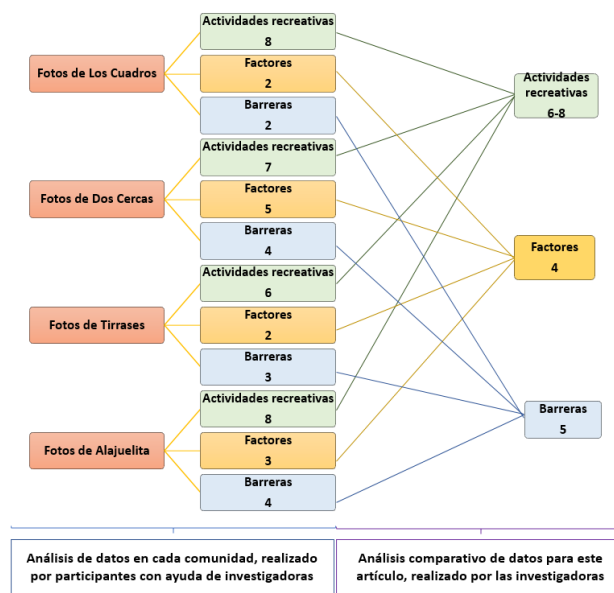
Fotos de Los Cuadros

Actividades recreativas
8

Factores
2

Barreras
2

Fotos de Dos Cercas

Actividades recreativas
7

Factores
5

Barreras
4

Fotos de Tirrases

Actividades recreativas
6

Factores
2

Barreras
3

Fotos de Alajuelita

Actividades recreativas
8

Factores
3

Barreras
4

Actividades recreativas
6-8

Factores
4

Barreras
5

Análisis de datos en cada comunidad, realizado por participantes con ayuda de investigadoras

Análisis comparativo de datos para este artículo, realizado por las investigadoras